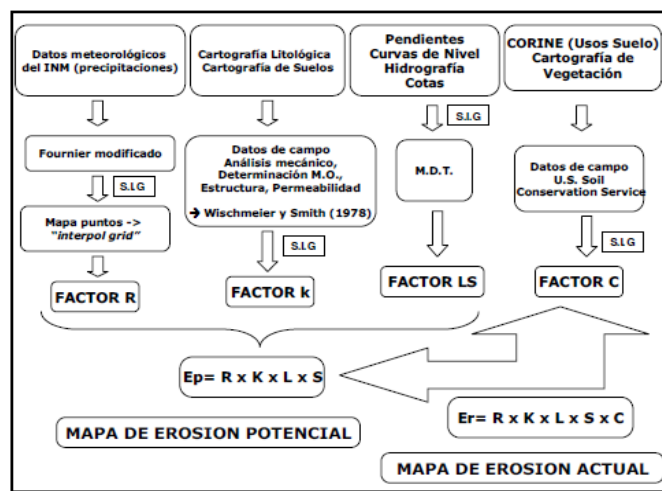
Datos meteorológicos del INM (precipitaciones)

Cartografía Litológica
Cartografía de Suelos

Pendientes
Curvas de Nivel
Hidrografía
Cotas

CORINE (Usos Suelo)
Cartografía de Vegetación

S.I.G

Fournier modificado

Datos de campo
Análisis mecánico, Determinación M.O., Estructura, Permeabilidad

M.D.T.

Datos de campo
U.S. Soil Conservation Service

S.I.G

Mapa puntos -> *"interpol grid"*

→ Wischmeier y Smith (1978)

S.I.G

S.I.G

FACTOR R

FACTOR k

FACTOR LS

FACTOR C

Ep= R x K x L x S

Er= R x K x L x S x C

MAPA DE EROSION POTENCIAL

MAPA DE EROSION ACTUAL